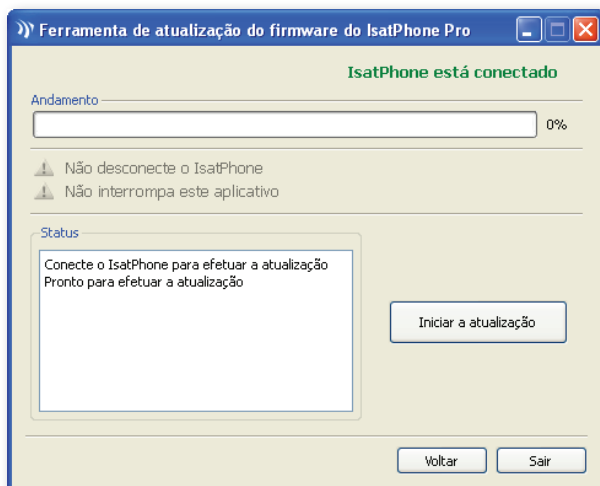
Ferramenta de atualização do firmware do IsatPhone Pro

IsatPhone está conectado

Andamento

0%

Não desconecte o IsatPhone

Não interrompa este aplicativo

Status

Conecte o IsatPhone para efetuar a atualização
Pronto para efetuar a atualização

Iniciar a atualização

Voltar

Sair